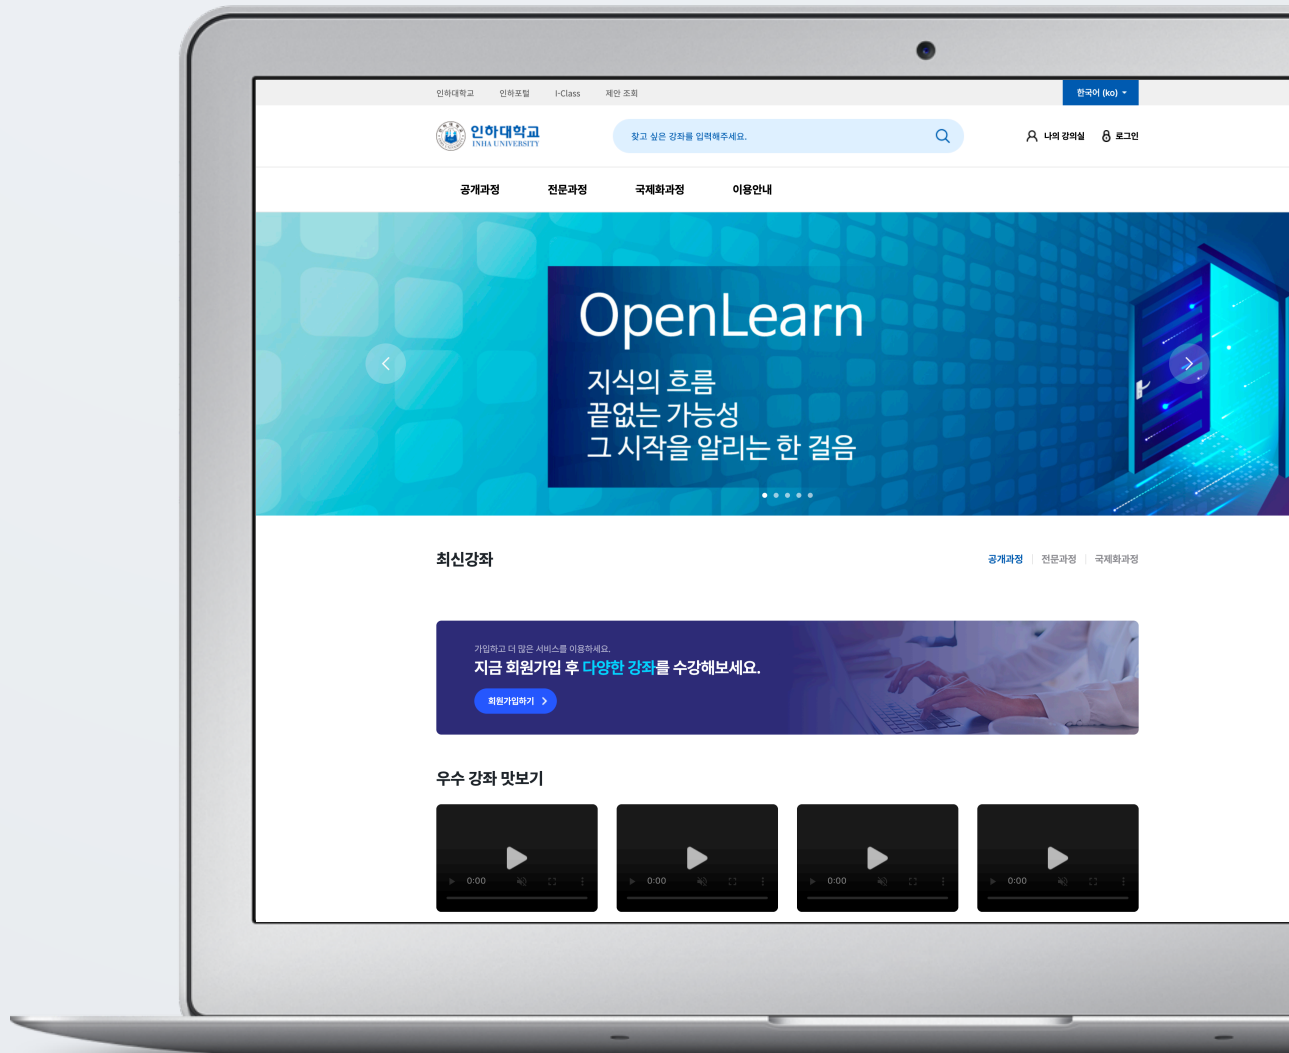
인하대학교 인하포털 I-Class 제안 조회

한국어 (ko)

인하대학교
INHA UNIVERSITY

찾고 싶은 강좌를 입력해주세요.

나의 강의실 로그인

공개과정 전문과정 국제화과정 이용안내

OpenLearn

지식의 흐름
끝없는 가능성
그 시작을 알리는 한 걸음

최신강좌

공개과정 | 전문과정 | 국제화과정

가입하고 더 많은 서비스를 이용하세요.
지금 회원가입 후 다양한 강좌를 수강해보세요.

회원가입하기

우수 강좌 맛보기

0:00

0:00

0:00

0:00